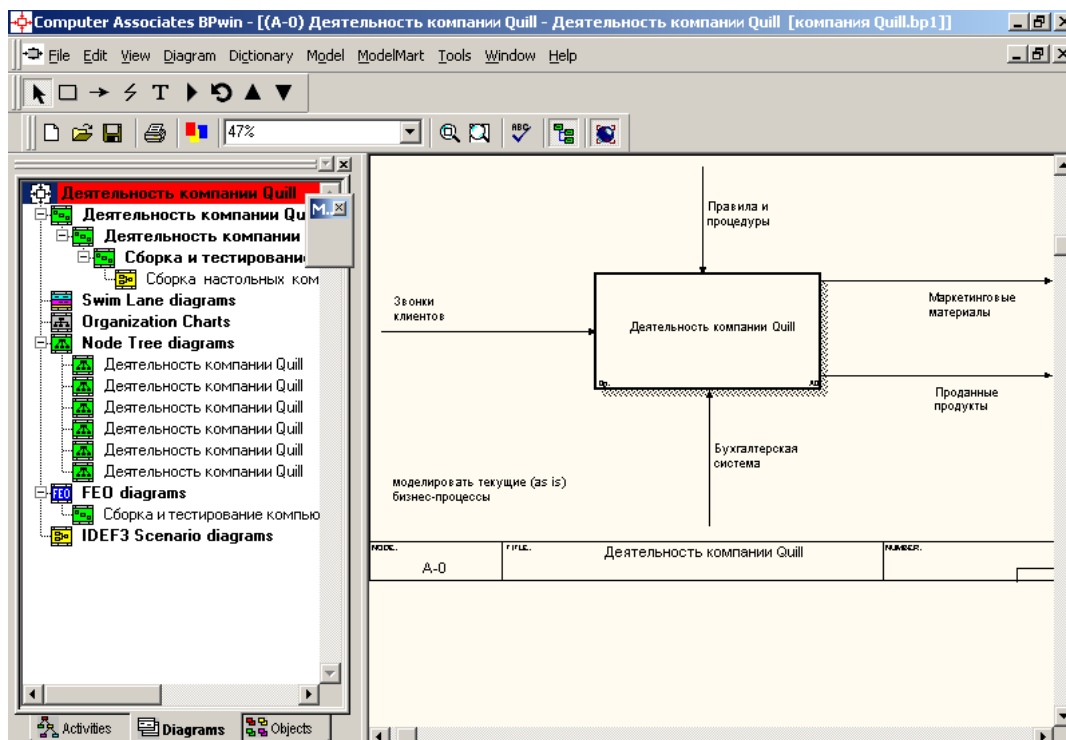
Computer Associates BPwin - [(A-0) Деятельность компании Quill - Деятельность компании Quill [компания Quill.bp1]]

File Edit View Diagram Dictionary Model ModelMart Tools Window Help

47%

Деятельность компании Quill
Деятельность компании Qu
M.
Деятельность компании
Сборка и тестировани
Сборка настольных ком
Swim Lane diagrams
Organization Charts
Node Tree diagrams
Деятельность компании Quill
Деятельность компании Quill
Деятельность компании Quill
Деятельность компании Quill
Деятельность компании Quill
Деятельность компании Quill
FEO diagrams
Сборка и тестирование компью
IDEF3 Scenario diagrams

Activities
Diagrams
Objects

Правила и процедуры

Звонки клиентов

Деятельность компании Quill

Маркетинговые материалы

Проданные продукты

Бухгалтерская система

моделировать текущие (as is) бизнес-процессы

| NODE: A-0 | TITLE: Деятельность компании Quill | NUMBER: |